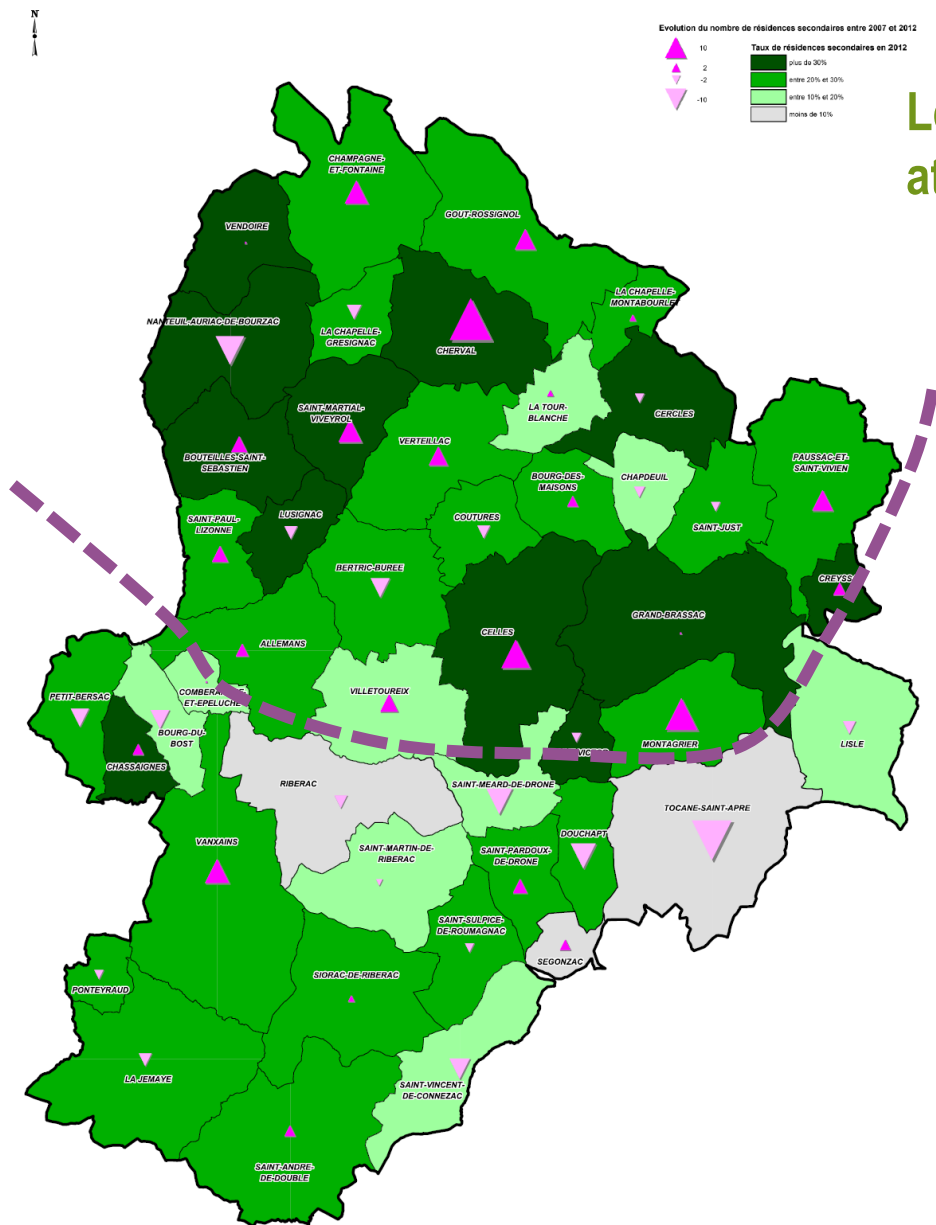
N

Evolution du nombre de résidences secondaires entre 2007 et 2012

10
2
-2
-10

Taux de résidences secondaires en 2012

plus de 30%
entre 20% et 30%
entre 10% et 20%
moins de 10%

L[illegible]
a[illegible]

CHAMPAGNE-ET-FONTAINE
VENDOIRE
GOUT-ROSSIGNOL
NANTEUIL-AURIAC-DE-BOURZAC
LA CHAPELLE-GRESIGNAC
CHERVAL
LA CHAPELLE-MONTABOURLET
LA TOUR-BLANCHE
CERCLES
SAINT-MARTIAL-VIVEYROL
VERTEILLAC
BOUTEILLES-SAINT-SEBASTIEN
BOURG-DES-MAISONS
CHAPDEUIL
PAUSSAC-ET-SAINT-VIVIEN
SAINT-PAUL-LIZONNE
LUSIGNAC
COUTURES
SAINT-JUST
BERTRIC-BUREE
CREYSS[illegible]
GRAND-BRASSAC
CELLES
ALLEMANS
PETIT-BERSAC
COMBERANCHE-ET-EPELUCHE
VILLETOUREIX
BOURG-DU-BOST
CHASSAIGNES
MONTAGRIER
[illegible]VIC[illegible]
LISLE
RIBERAC
SAINT-MEARD-DE-DRONE
TOCANE-SAINT-APRE
VANXAINS
SAINT-MARTIN-DE-RIBERAC
DOUCHAPT
SAINT-PARDOUX-DE-DRONE
SAINT-SULPICE-DE-ROUMAGNAC
SEGONZAC
PONTEYRAUD
SIORAC-DE-RIBERAC
LA JEMAYE
SAINT-VINCENT-DE-CONNEZAC
SAINT-ANDRE-DE-DOUBLE